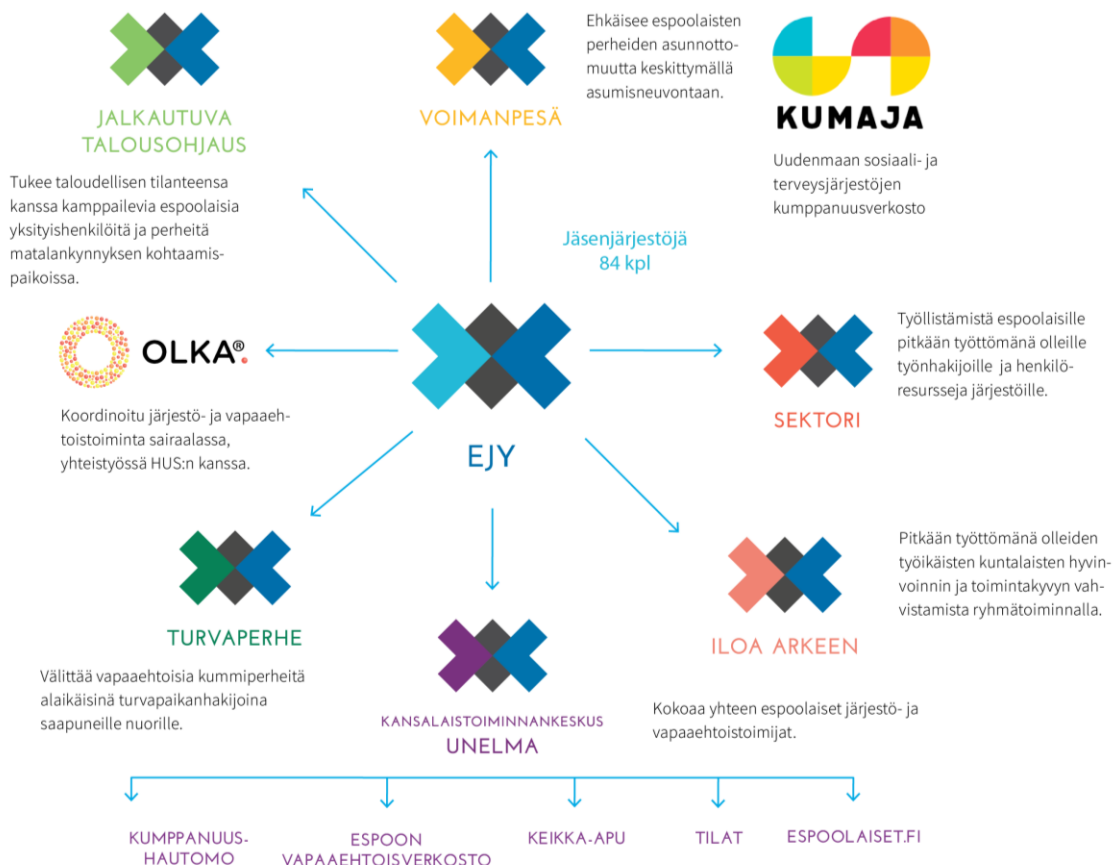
JALKAUTUVA TALOUSOHJAUS

Tukee taloudellisen tilanteensa kanssa kamppailevia espoolaisia yksityishenkilöitä ja perheitä matalankynnyksen kohtaamispaikoissa.

VOIMANPESÄ

Ehkäisee espoolaisten perheiden asunnottomuutta keskittymällä asumisneuvontaan.

KUMAJA

Uudenmaan sosiaali- ja terveysjärjestöjen kumppanuusverkosto

Jäsenjärjestöjä 84 kpl

OLKA®

Koordinoitu järjestö- ja vapaaehtoistoiminta sairaalassa, yhteistyössä HUS:n kanssa.

EJY

SEKTORI

Työllistämistä espoolaisille pitkään työttömänä olleille työnhakijoille ja henkilöresursseja järjestöille.

TURVAPERHE

Välittää vapaaehtoisia kummiperheitä alaikäisinä turvapaikanhakijoina saapuneille nuorille.

KANSALAISTOIMINNANKESKUS UNELMA

ILOA ARKEEN

Pitkään työttömänä olleiden työikäisten kuntalaisten hyvinvoinnin ja toimintakyvyn vahvistamista ryhmätoiminnalla.

Kokoaa yhteen espoolaiset järjestö- ja vapaaehtoistoimijat.

KUMPPANUUSHAUTOMO

ESPOON VAPAAEHTOISVERKOSTO

KEIKKA-APU

TILAT

ESPOOLAISET.FI